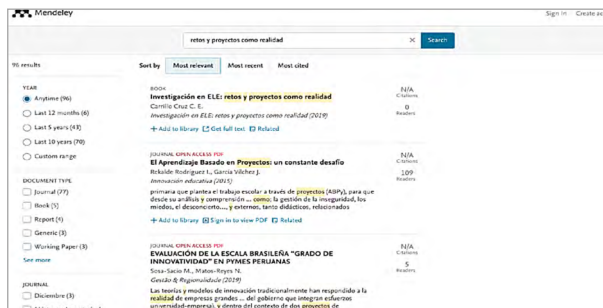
Mendeley

Sign in Create ac

retos y proyectos como realidad × Search

96 results

Sort by Most relevant Most recent Most cited

YEAR
Anytime (96)
Last 12 months (6)
Last 5 years (43)
Last 10 years (70)
Custom range

DOCUMENT TYPE
Journal (77)
Book (5)
Report (4)
Generic (3)
Working Paper (3)
See more

JOURNAL
Diciembre (3)

BOOK
Investigación en ELE: retos y proyectos como realidad
Carrillo Cruz C. E.
Investigación en ELE: retos y proyectos como realidad (2019)
+ Add to library Get full text Related

N/A
Citations
0
Readers

JOURNAL OPEN ACCESS PDF
El Aprendizaje Basado en Proyectos: un constante desafío
Rekalde Rodríguez I., García Vílchez J.
Innovación educativa (2015)
primaria que plantea el trabajo escolar a través de proyectos (ABPy), para que desde su análisis y comprensión ... como; la gestión de la inseguridad, los miedos, el desconcierto..., y externos, tanto didácticos, relacionados
+ Add to library Sign in to view PDF Related

N/A
Citations
109
Readers

JOURNAL OPEN ACCESS PDF
EVALUACIÓN DE LA ESCALA BRASILEÑA "GRADO DE INNOVATIVIDAD" EN PYMES PERUANAS
Sosa-Sacio M., Matos-Reyes N.
Gestão & Regionalidade (2019)
Las teorías y modelos de innovación tradicionalmente han respondido a la realidad de empresas grandes ... del gobierno que integran esfuerzos universidad-empresa), y dentro del contexto de dos proyectos de

N/A
Citations
5
Readers